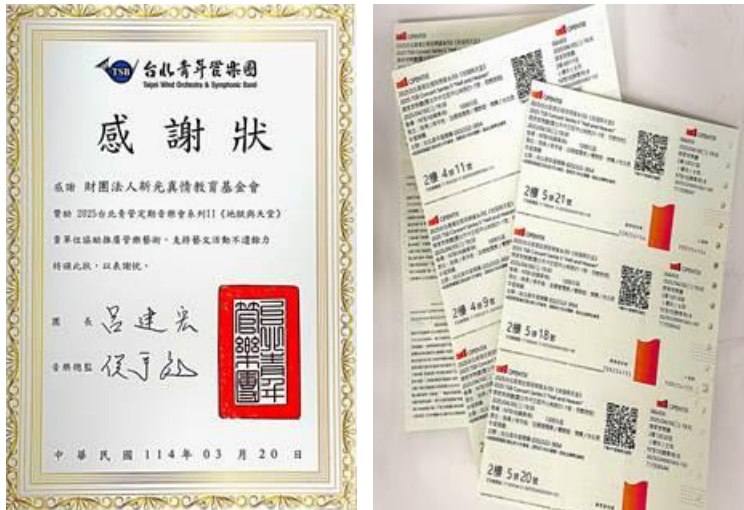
TSB 台北青年管樂團
Taipei Wind Orchestra & Symphonic Band

感謝狀

感謝 財團法人新光真情教育基金會

贊助 2025台北青管定期音樂會系列II《地獄與天堂》

貴單位協助推廣管樂藝術，支持藝文活動不遺餘力

特頒此狀，以表謝忱。

團　長 呂建宏

音樂總監 侯千如

台北青年管樂團

中 華 民 國 114 年 03 月 20 日

OPENTIX

2樓 4排11號

OPENTIX

2樓 5排21號

2樓 4排9號

2樓 5排18號

2樓 5排20號